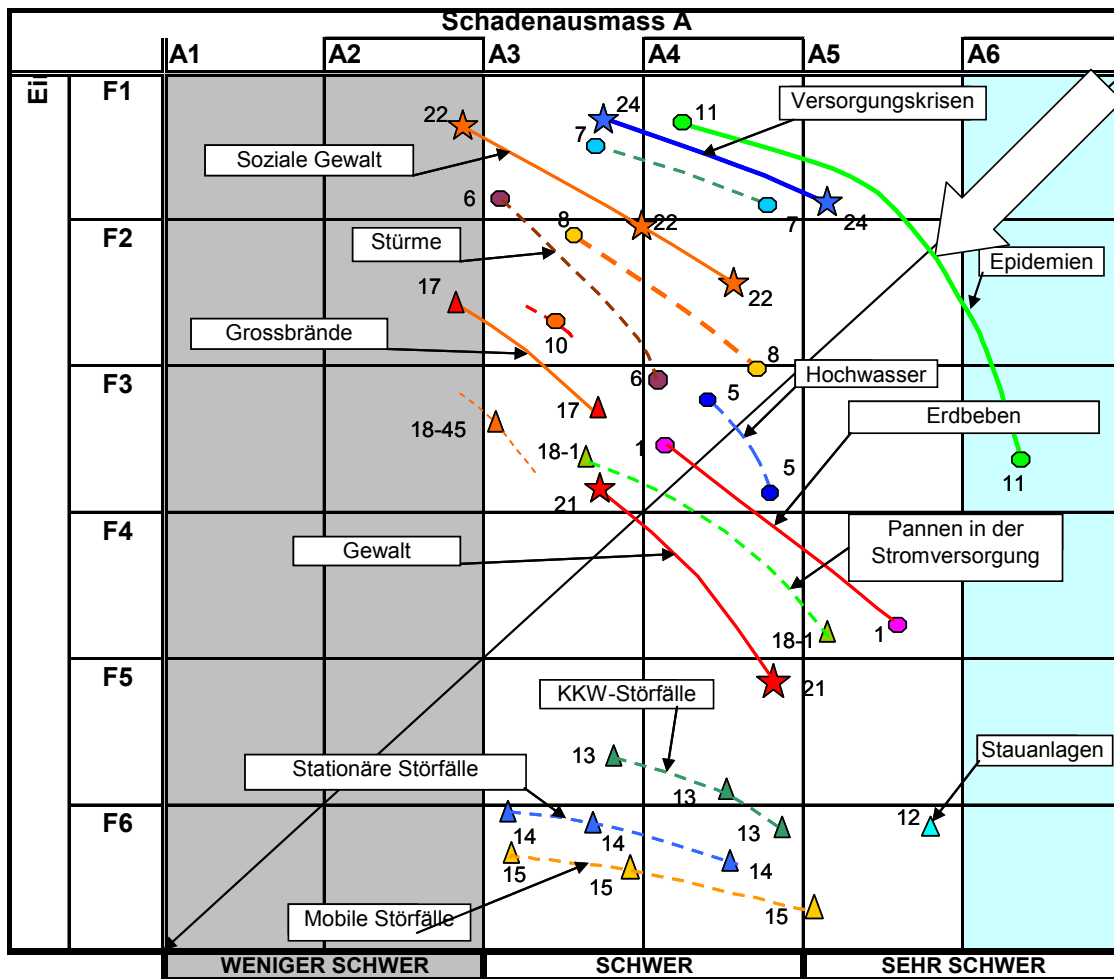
Schadenausmass A

A1 A2 A3 A4 A5 A6

Ei

F1
F2
F3
F4
F5
F6

Versorgungskrisen
Soziale Gewalt
Stürme
Grossbrände
Epidemien
Hochwasser
Erdbeben
Gewalt
Pannen in der Stromversorgung
KKW-Störfälle
Stauanlagen
Stationäre Störfälle
Mobile Störfälle

22 24 11 7 7 24 6 8 22 22 17 10 8 6 5 17 18-45 18-1 1 5 11 21 1 18-1 21 13 13 13 12 14 14 14 15 15 15

WENIGER SCHWER
SCHWER
SEHR SCHWER